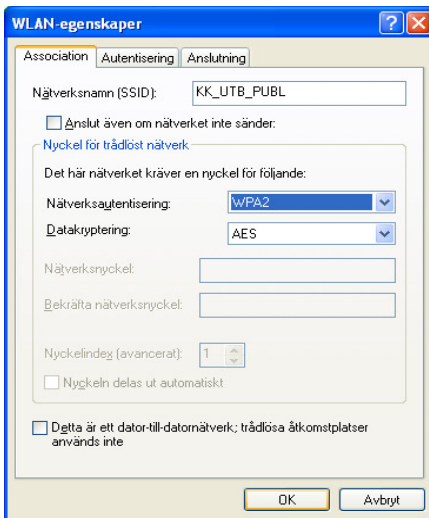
WLAN-egenskaper

Association | Autentisering | Anslutning

Nätverksnamn (SSID): KK_UTB_PUBL

Anslut även om nätverket inte sänder:

Nyckel för trådlöst nätverk

Det här nätverket kräver en nyckel för följande:

Nätverksautentisering: WPA2

Datakryptering: AES

Nätverksnyckel:

Bekräfta nätverksnyckel:

Nyckelindex (avancerat): 1

Nyckeln delas ut automatiskt

Detta är ett dator-till-datornätverk; trådlösa åtkomstplatser används inte

OK | Avbryt